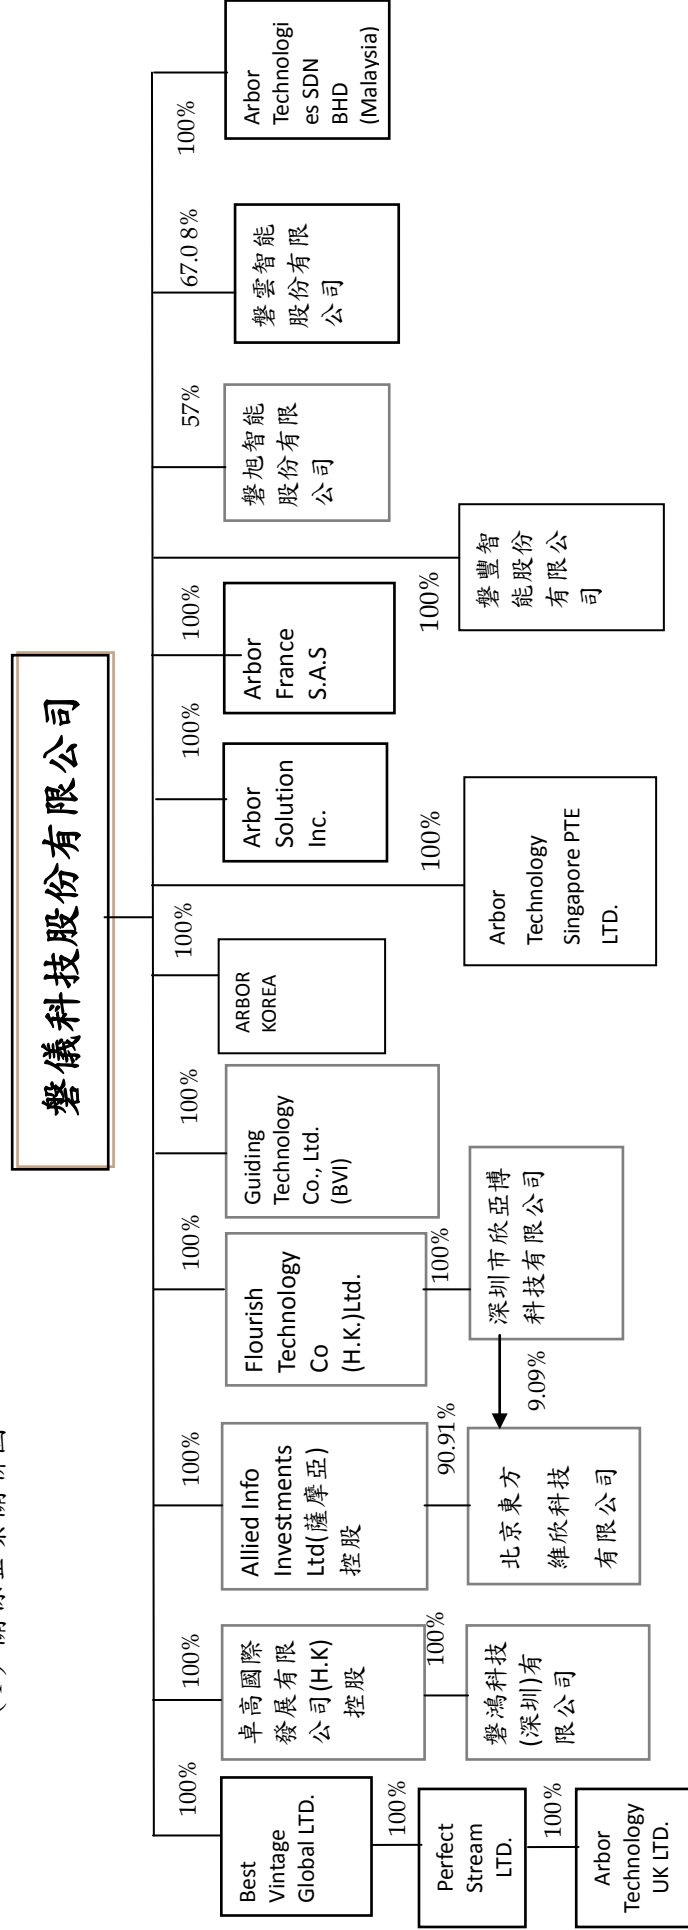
磐儀科技股份有限公司

100%
Arbor Technologies SDN BHD (Malaysia)

67.08%
磐雲智能股份有限公司

57%
磐旭智能股份有限公司

100%
磐豐智能股份有限公司

100%
Arbor France S.A.S

100%
Arbor Solution Inc.

100%
Arbor Technology Singapore PTE LTD.

100%
ARBOR KOREA

100%
Guiding Technology Co., Ltd. (BVI)

100%
Flourish Technology Co (H.K.)Ltd.

100%
深圳市欣亞博科技有限公司

9.09%

100%
Allied Info Investments Ltd(薩摩亞)控股

90.91%
北京東方維欣科技有限公司

100%
卓高國際發展有限公司(H.K)控股

100%
磐鴻科技(深圳)有限公司

100%
Best Vintage Global LTD.

100%
Perfect Stream LTD.

100%
Arbor Technology UK LTD.